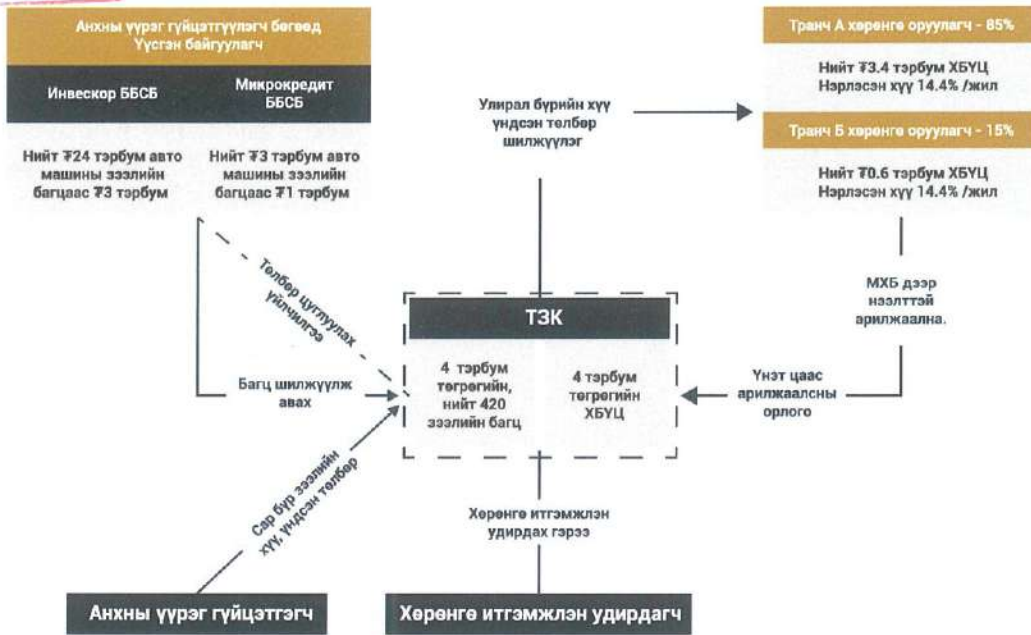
Анхны үүрэг гүйцэтгүүлэгч бөгөөд Үүсгэн байгуулагч

Инвескор ББСБ

Микрокредит ББСБ

Нийт ₮24 тэрбум авто машины зээлийн багцаас ₮3 тэрбум

Нийт ₮3 тэрбум авто машины зээлийн багцаас ₮1 тэрбум

Улирал бүрийн хүү үндсэн төлбөр шилжүүлэг

Транч А хөрөнгө оруулагч - 85%

Нийт ₮3.4 тэрбум ХБҮЦ
Нэрлэсэн хүү 14.4% /жил

Транч Б хөрөнгө оруулагч - 15%

Нийт ₮0.6 тэрбум ХБҮЦ
Нэрлэсэн хүү 14.4% /жил

Төлбөр цуглуулах үйлчилгээ

МХБ дээр нээлттэй арилжаална.

ТЗК

Багц шилжүүлж авах

4 тэрбум төгрөгийн, нийт 420 зээлийн багц

4 тэрбум төгрөгийн ХБҮЦ

Үнэт цаас арилжаалсны орлого

Сар бүр зээлийн хүү, үндсэн төлбөр

Хөрөнгө итгэмжлэн удирдах гэрээ

Анхны үүрэг гүйцэтгэгч

Хөрөнгө итгэмжлэн удирдагч